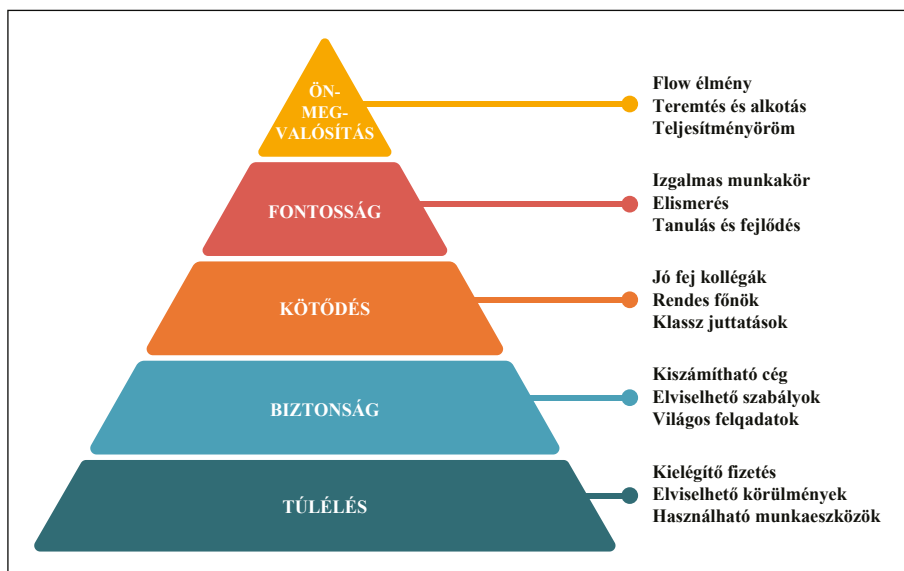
ÖN-
MEG-
VALÓSÍTÁS

Flow élmény
Teremtés és alkotás
Teljesítményöröm

FONTOSSÁG

Izgalmas munkakör
Elismerés
Tanulás és fejlődés

KÖTŐDÉS

Jó fej kollégák
Rendes főnök
Klassz juttatások

BIZTONSÁG

Kiszámítható cég
Elviselhető szabályok
Világos felqadatok

TÚLÉLÉS

Kielégítő fizetés
Elviselhető körülmények
Használható munkaeszközök